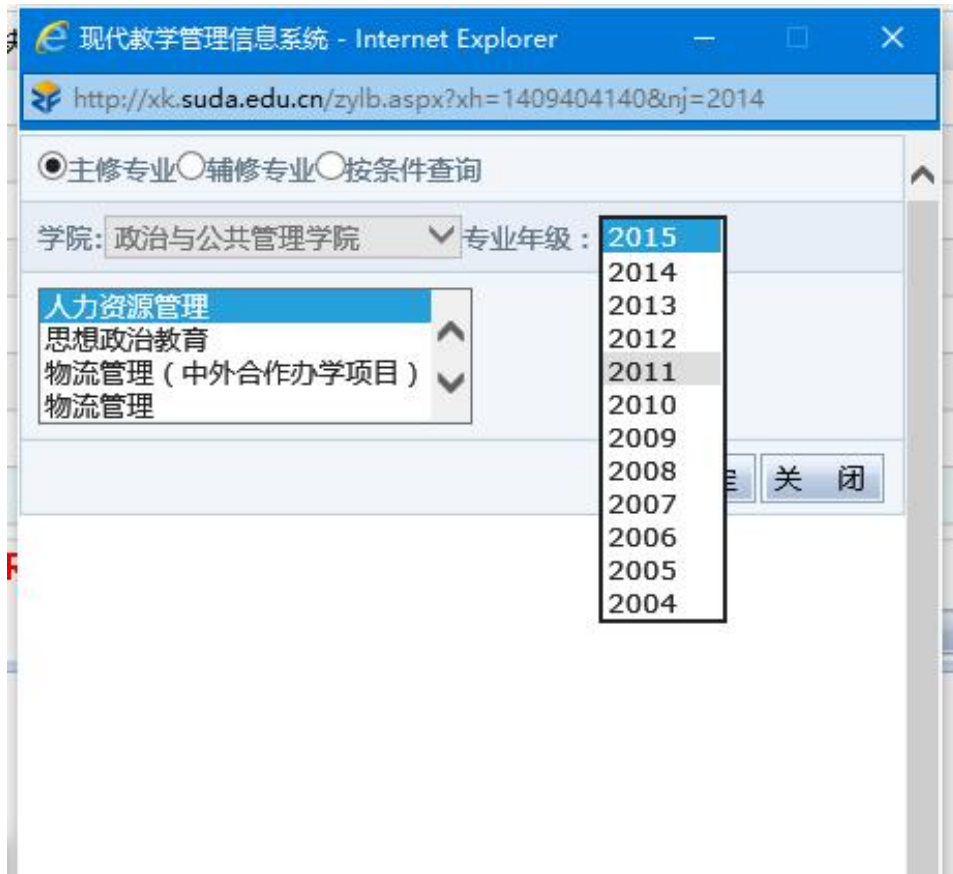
现代教学管理信息系统 - Internet Explorer

http://xk.suda.edu.cn/zylb.aspx?xh=1409404140&nj=2014

主修专业 辅修专业 按条件查询

学院: 政治与公共管理学院 专业年级： 2015

2014
2013
2012
2011
2010
2009
2008
2007
2006
2005
2004

人力资源管理
思想政治教育
物流管理（中外合作办学项目）
物流管理

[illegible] 关 闭